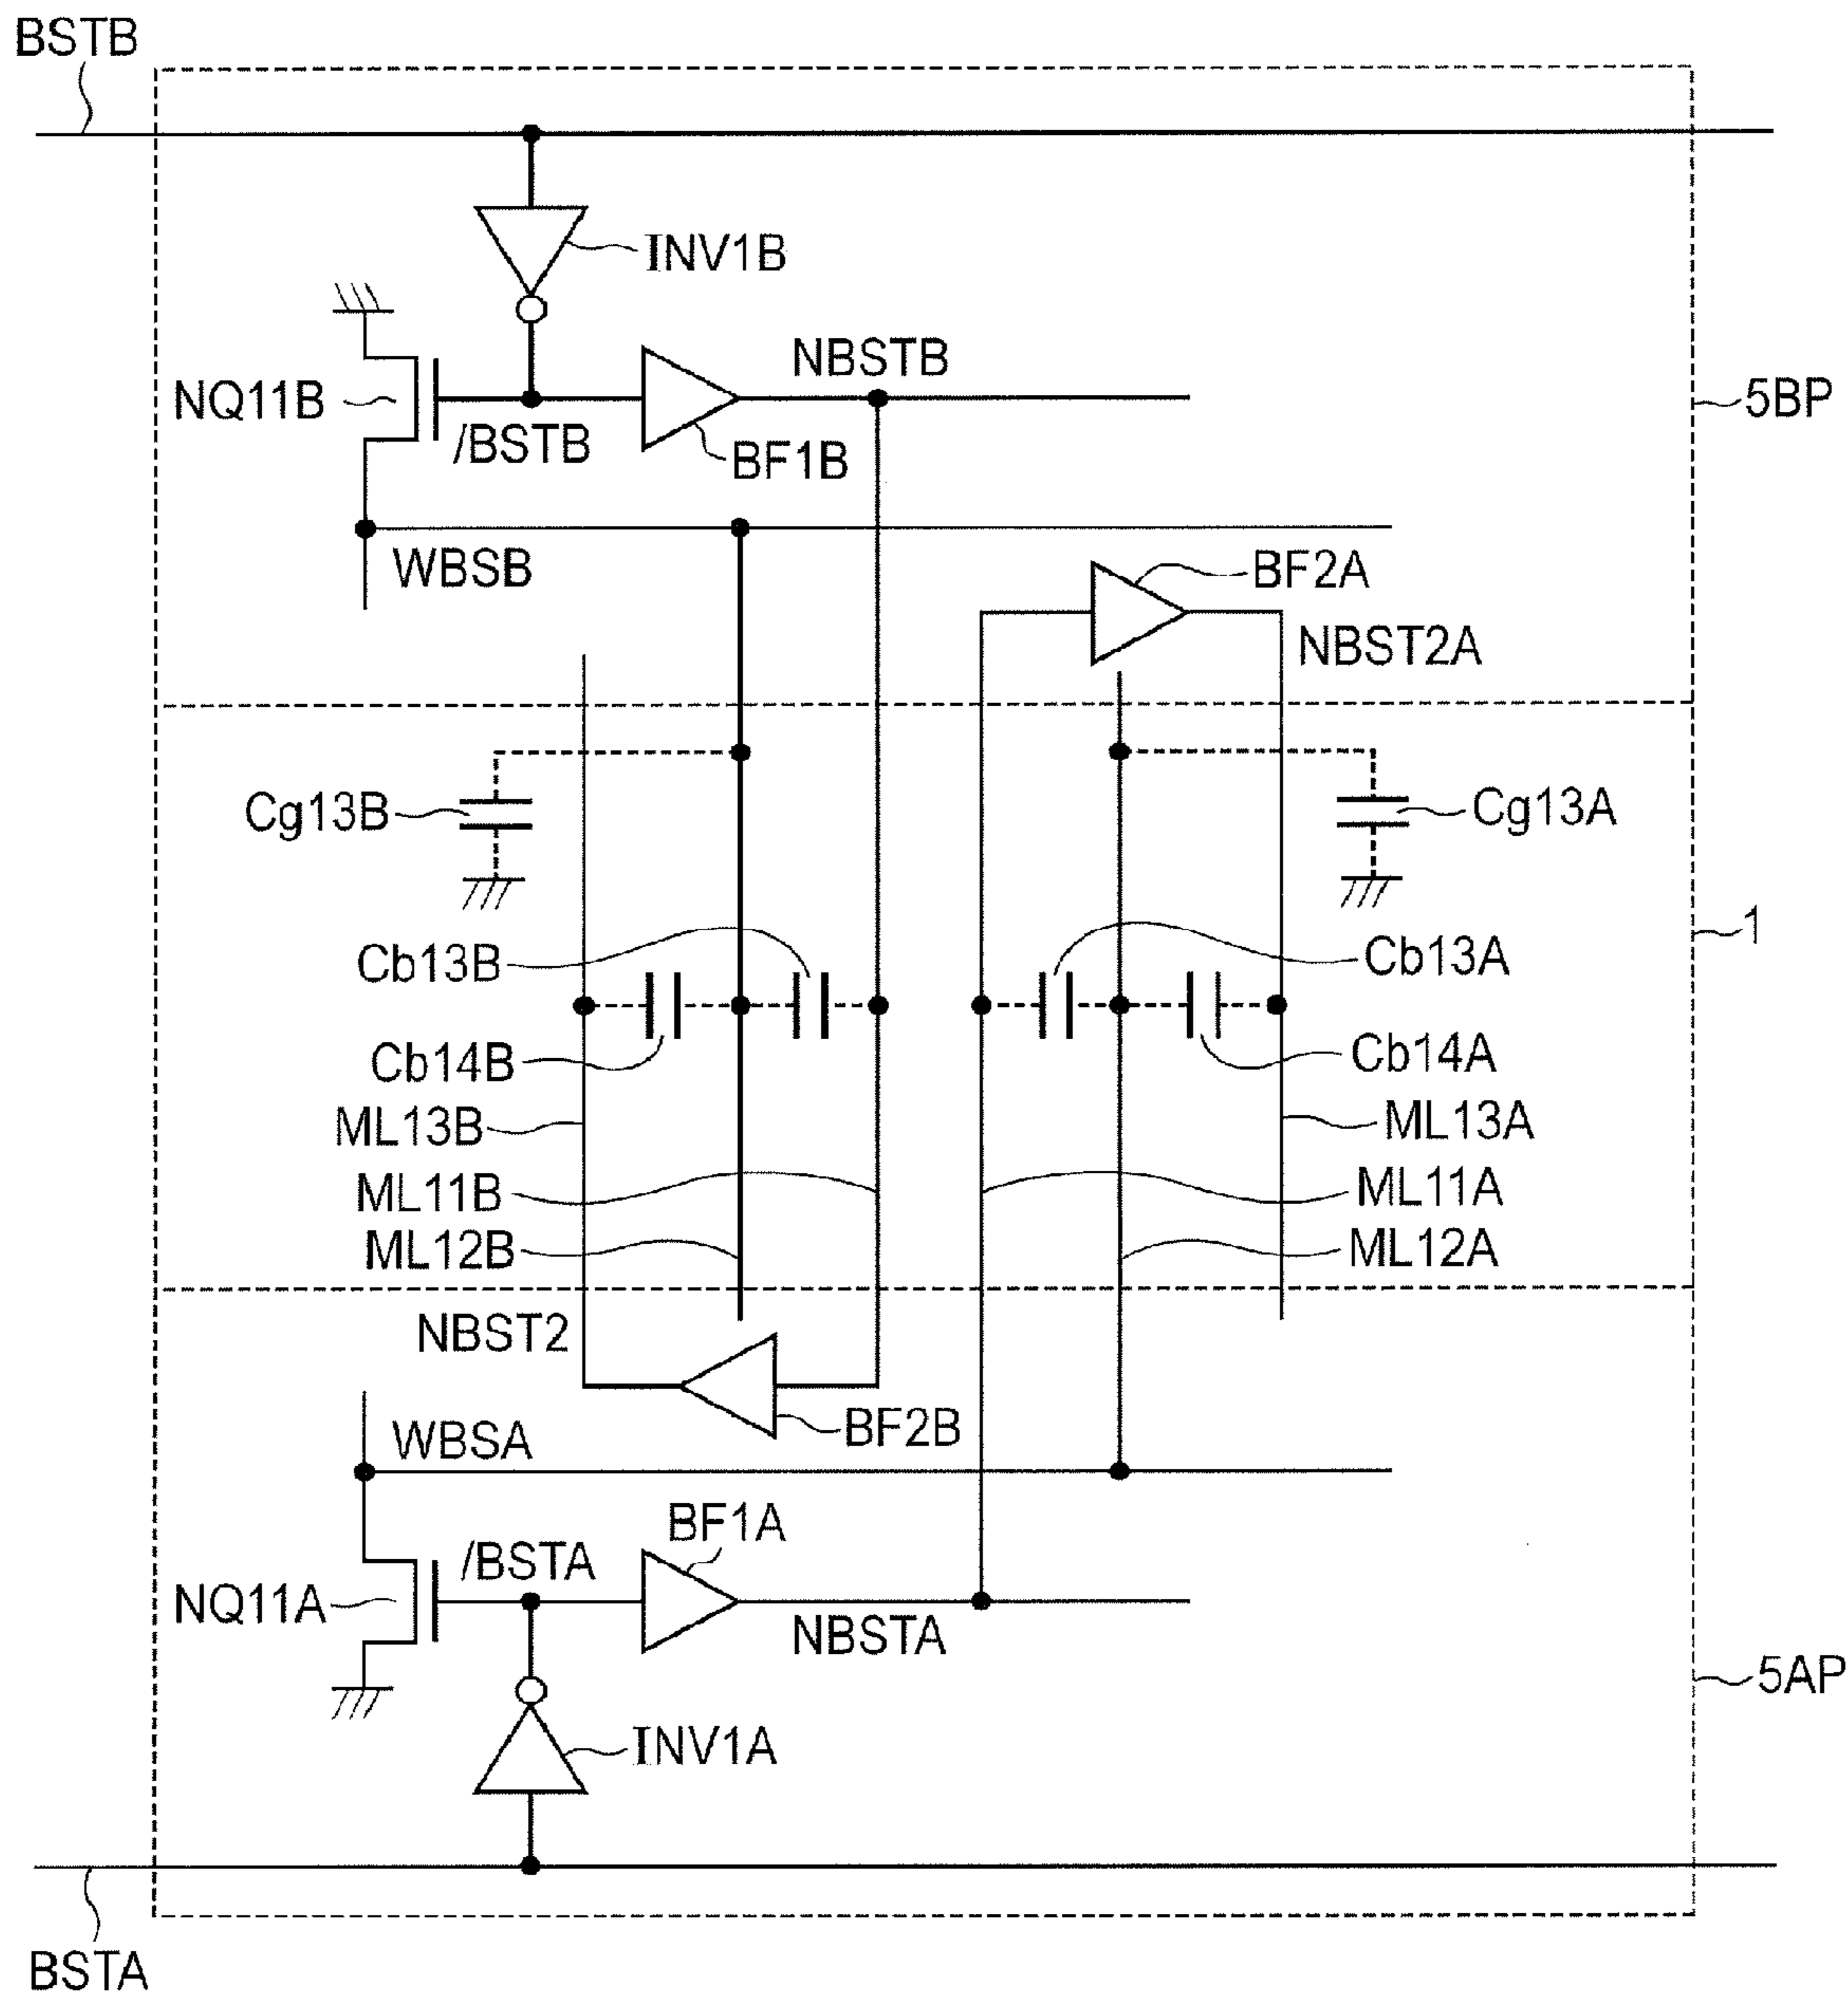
BSTB

INV1B

NBSTB

NQ11B

/BSTB

BF1B

5BP

WBSB

BF2A

NBST2A

Cg13B

Cg13A

1

Cb13B

Cb13A

Cb14B

Cb14A

ML13B

ML13A

ML11B

ML11A

ML12B

ML12A

NBST2

BF2B

WBSA

BF1A

/BSTA

NQ11A

NBSTA

5AP

INV1A

BSTA